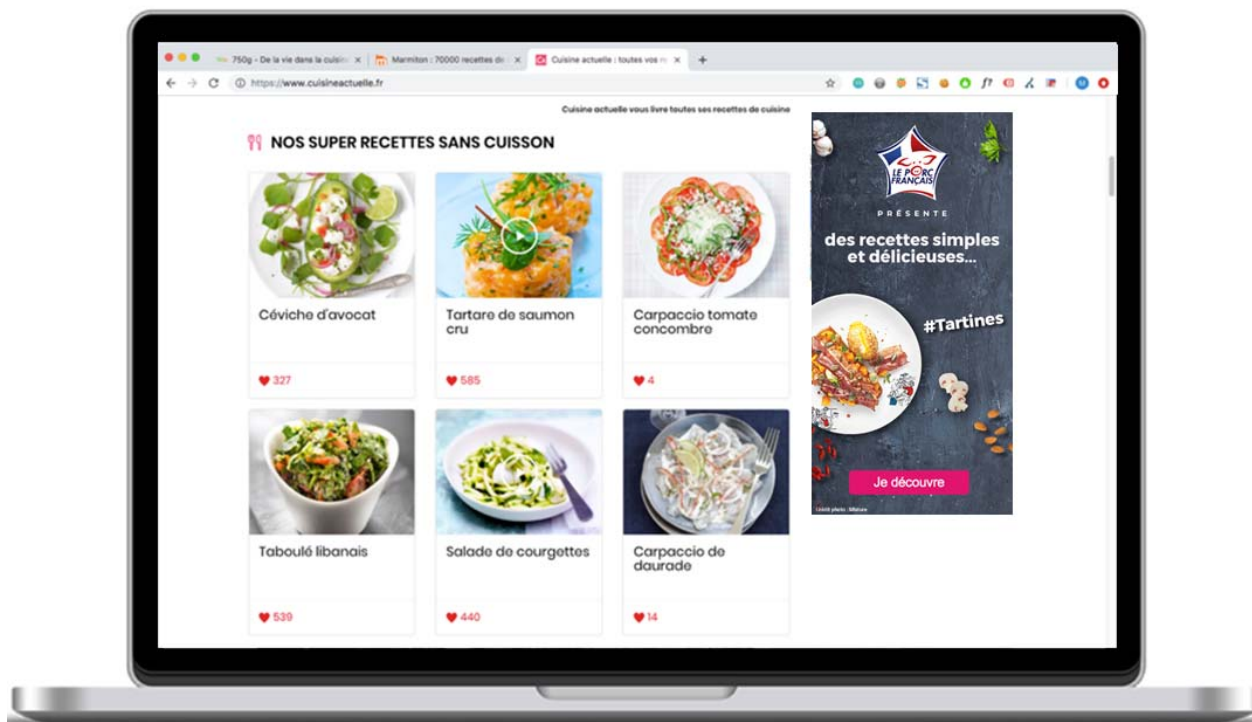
750g - De la vie dans la cuisi ×
Marmiton : 70000 recettes de ×
Cuisine actuelle : toutes vos r ×
https://www.cuisineactuelle.fr

Cuisine actuelle vous livre toutes ses recettes de cuisine

NOS SUPER RECETTES SANS CUISSON

Céviche d'avocat
327

Tartare de saumon cru
585

Carpaccio tomate concombre
4

Taboulé libanais
539

Salade de courgettes
440

Carpaccio de daurade
14

LE PORC FRANÇAIS
PRÉSENTE
des recettes simples et délicieuses...
#Tartines
Je découvre
Crédit photo : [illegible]